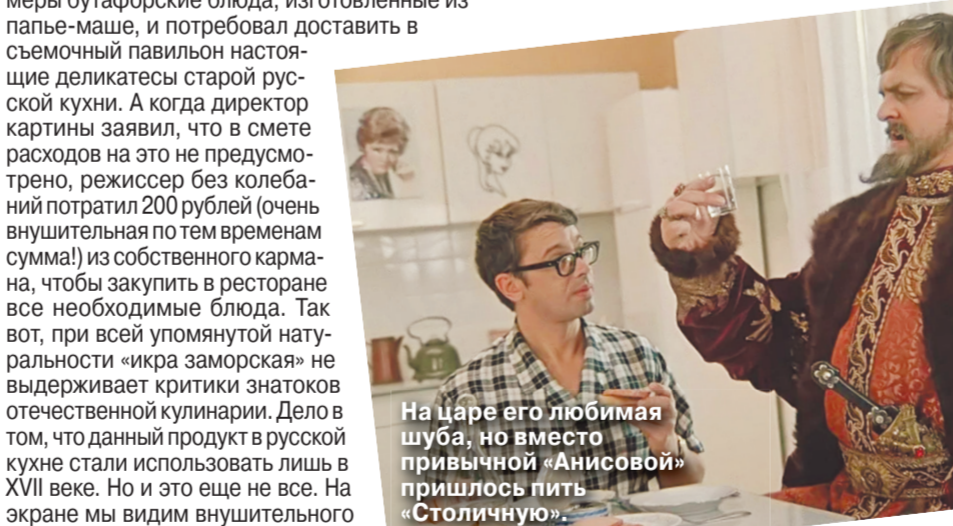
меры бутафорские блюда, изготовленные из папье-маше, и потребовал доставить в съемочный павильон настоящие деликатесы старой русской кухни. А когда директор картины заявил, что в смете расходов на это не предусмотрено, режиссер без колебаний потратил 200 рублей (очень внушительная по тем временам сумма!) из собственного кармана, чтобы закупить в ресторане все необходимые блюда. Так вот, при всей упомянутой натуральности «икра заморская» не выдерживает критики знатоков отечественной кулинарии. Дело в том, что данный продукт в русской кухне стали использовать лишь в XVII веке. Но и это еще не все. На экране мы видим внушительного

На царе его любимая шуба, но вместо привычной «Анисовой» пришлось пить «Столичную».